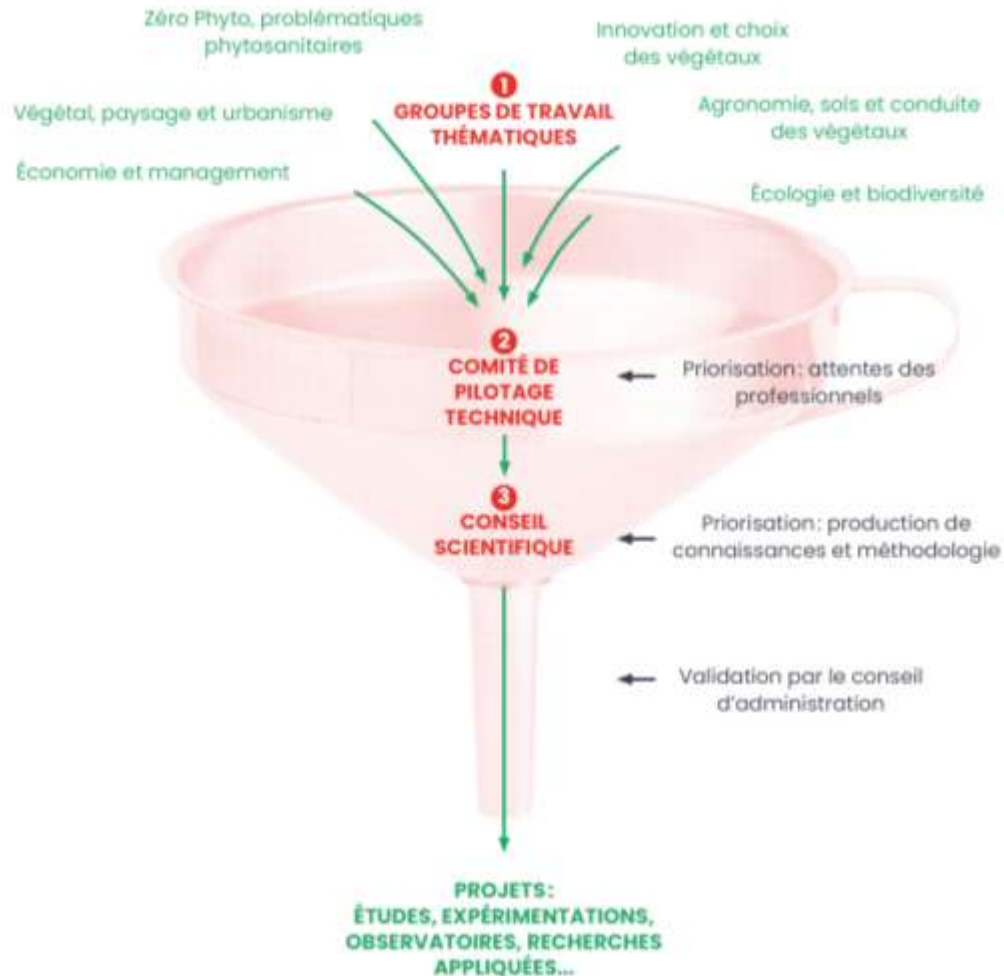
Zéro Phyto, problématiques phytosanitaires

Innovation et choix des végétaux

Végétal, paysage et urbanisme

1
GROUPES DE TRAVAIL THÉMATIQUES

Agronomie, sols et conduite des végétaux

Économie et management

Écologie et biodiversité

2
COMITÉ DE PILOTAGE TECHNIQUE

Priorisation: attentes des professionnels

3
CONSEIL SCIENTIFIQUE

Priorisation: production de connaissances et méthodologie

Validation par le conseil d'administration

PROJETS:
ÉTUDES, EXPÉRIMENTATIONS, OBSERVATOIRES, RECHERCHES APPLIQUÉES...